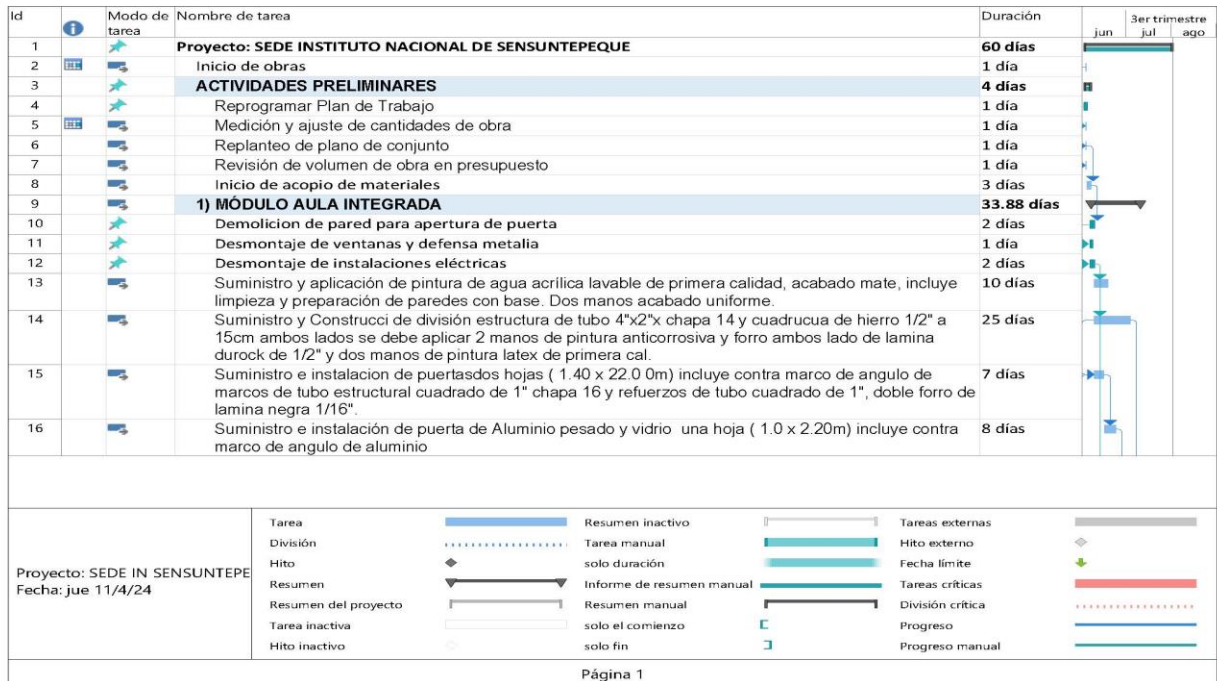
| Id | | Modo de tarea | Nombre de tarea | Duración | 3er trimestre jun jul ago |
|---|---|---|---|---|---|
| 1 | | | Proyecto: SEDE INSTITUTO NACIONAL DE SENSUNTEPEQUE | 60 días | |
| 2 | | | Inicio de obras | 1 día | |
| 3 | | | ACTIVIDADES PRELIMINARES | 4 días | |
| 4 | | | Reprogramar Plan de Trabajo | 1 día | |
| 5 | | | Medición y ajuste de cantidades de obra | 1 día | |
| 6 | | | Replanteo de plano de conjunto | 1 día | |
| 7 | | | Revisión de volumen de obra en presupuesto | 1 día | |
| 8 | | | Inicio de acopio de materiales | 3 días | |
| 9 | | | 1) MÓDULO AULA INTEGRADA | 33.88 días | |
| 10 | | | Demolicion de pared para apertura de puerta | 2 días | |
| 11 | | | Desmontaje de ventanas y defensa metalia | 1 día | |
| 12 | | | Desmontaje de instalaciones eléctricas | 2 días | |
| 13 | | | Suministro y aplicación de pintura de agua acrílica lavable de primera calidad, acabado mate, incluye limpieza y preparación de paredes con base. Dos manos acabado uniforme. | 10 días | |
| 14 | | | Suministro y Construcci de división estructura de tubo 4"x2"x chapa 14 y cuadrucua de hierro 1/2" a 15cm ambos lados se debe aplicar 2 manos de pintura anticorrosiva y forro ambos lado de lamina durock de 1/2" y dos manos de pintura latex de primera cal. | 25 días | |
| 15 | | | Suministro e instalacion de puertasdos hojas ( 1.40 x 22.0 0m) incluye contra marco de angulo de marcos de tubo estructural cuadrado de 1" chapa 16 y refuerzos de tubo cuadrado de 1", doble forro de lamina negra 1/16". | 7 días | |
| 16 | | | Suministro e instalación de puerta de Aluminio pesado y vidrio una hoja ( 1.0 x 2.20m) incluye contra marco de angulo de aluminio | 8 días | |

Proyecto: SEDE IN SENSUNTEPE
Fecha: jue 11/4/24

Tarea
División
Hito
Resumen
Resumen del proyecto
Tarea inactiva
Hito inactivo

Resumen inactivo
Tarea manual
solo duración
Informe de resumen manual
Resumen manual
solo el comienzo
solo fin

Tareas externas
Hito externo
Fecha límite
Tareas críticas
División crítica
Progreso
Progreso manual

Página 1